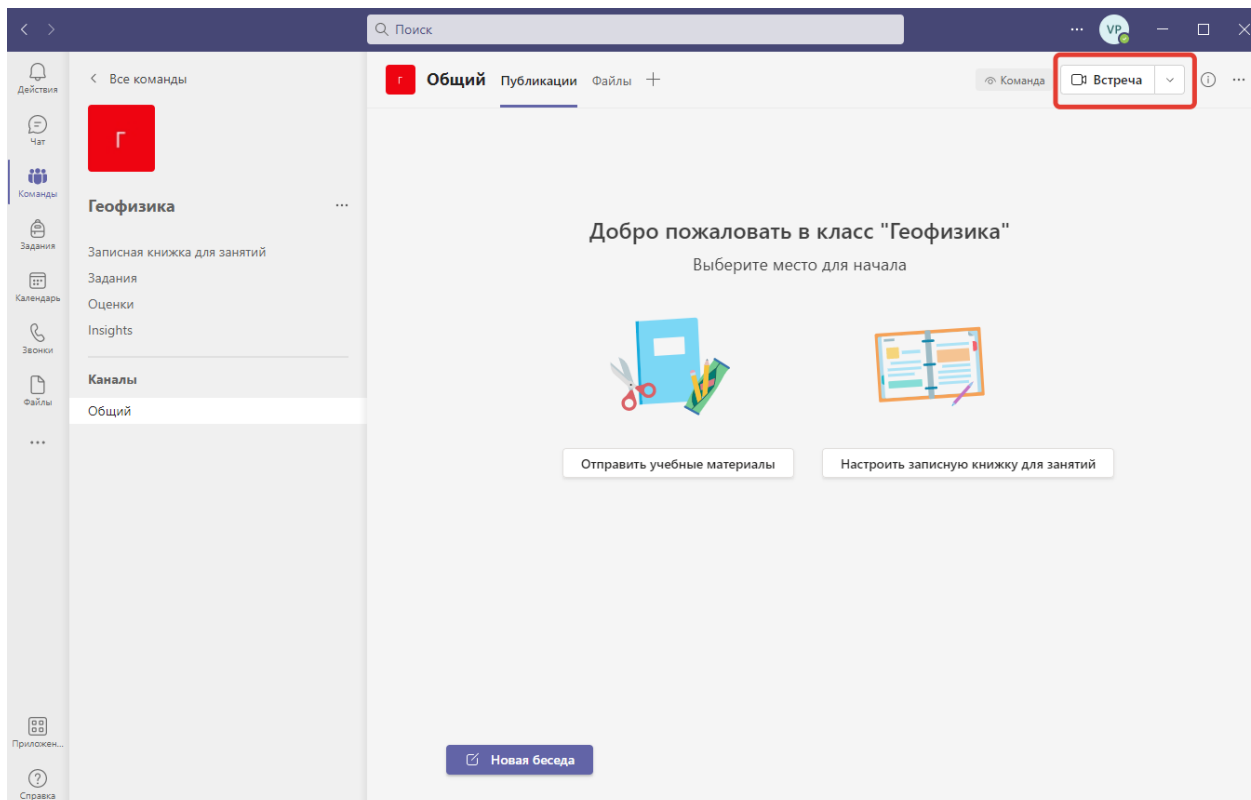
Поиск

VP

Действия
Чат
Команды
Задания
Календарь
Звонки
Файлы
...
Приложен...
Справка

< Все команды

Г

Геофизика ...

Записная книжка для занятий
Задания
Оценки
Insights

Каналы
Общий

Г Общий Публикации Файлы +

Команда Встреча

Добро пожаловать в класс "Геофизика"
Выберите место для начала

Отправить учебные материалы
Настроить записную книжку для занятий

Новая беседа